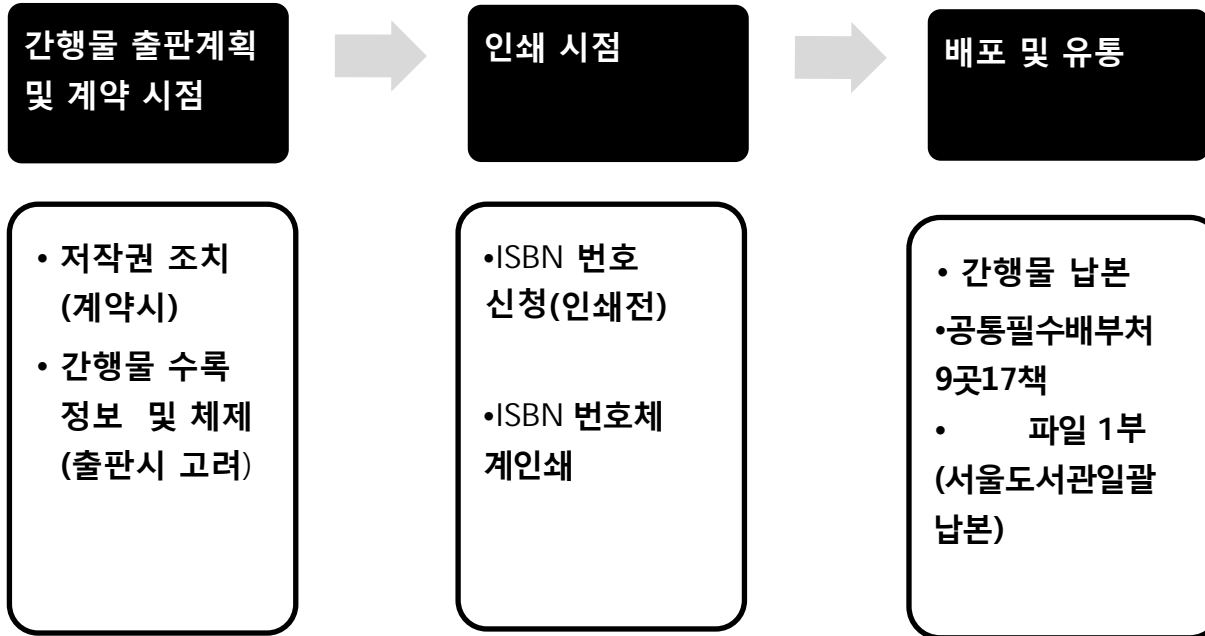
간행물 출판계획 및 계약 시점

인쇄 시점

배포 및 유통

• 저작권 조치 (계약시)
• 간행물 수록 정보 및 체제 (출판시 고려)

•ISBN 번호 신청(인쇄전)

•ISBN 번호체계인쇄

• 간행물 납본
•공통필수배부처 9곳17책
• 파일 1부 (서울도서관일괄납본)